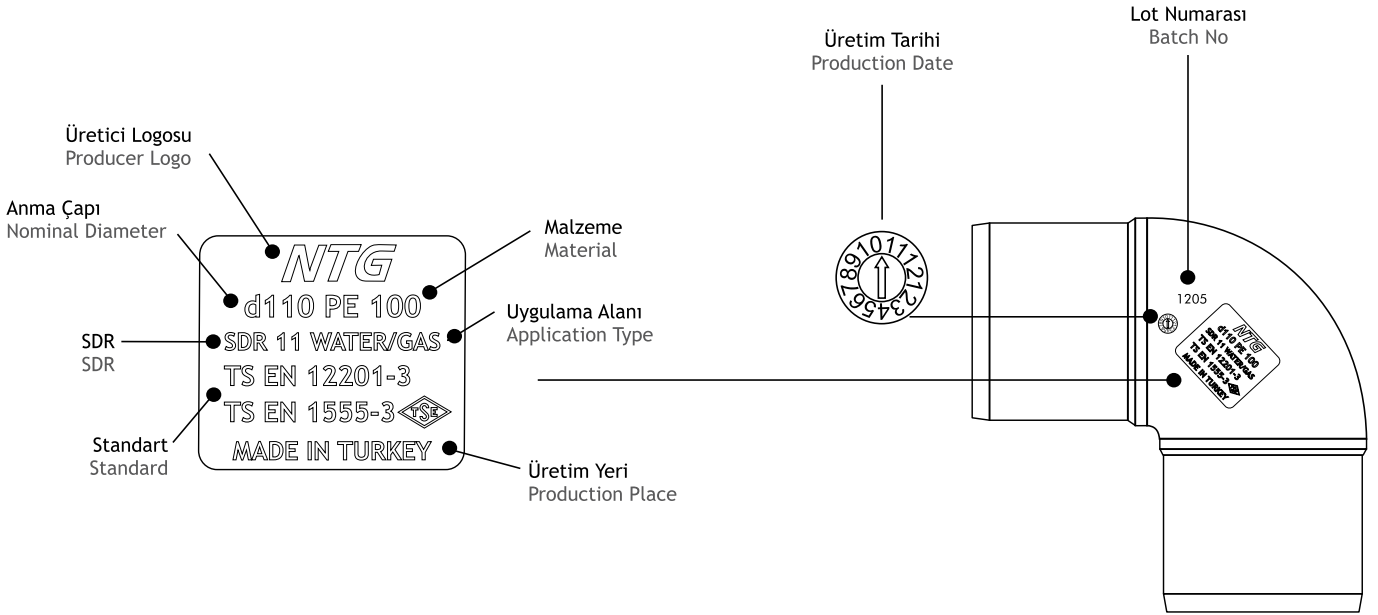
Üretici Logosu
Producer Logo

Anma Çapı
Nominal Diameter

Malzeme
Material

Uygulama Alanı
Application Type

SDR
SDR

Standart
Standard

Üretim Yeri
Production Place

NTG
d110 PE 100
SDR 11 WATER/GAS
TS EN 12201-3
TS EN 1555-3 TSE
MADE IN TURKEY

Üretim Tarihi
Production Date

Lot Numarası
Batch No

1 2 3 4 5 6 7 8 9 10 11 12

1205

NTG
d110 PE 100
SDR 11 WATER/GAS
TS EN 12201-3
TS EN 1555-3 TSE
MADE IN TURKEY